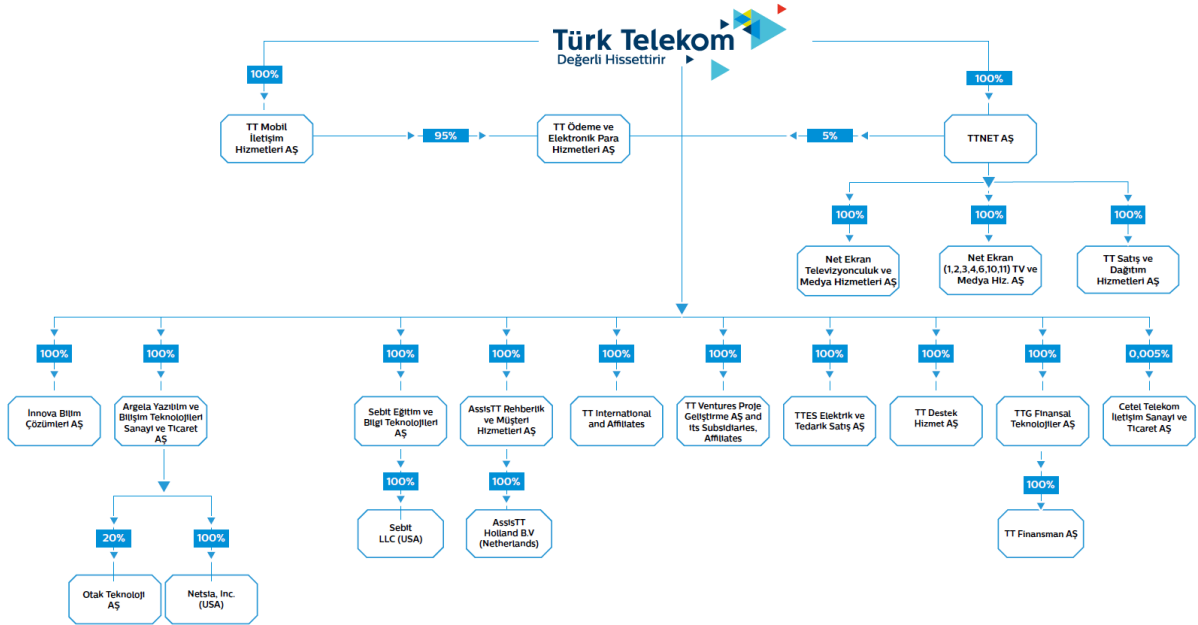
Türk Telekom
Değerli Hissettirir

100%

TT Mobil İletişim Hizmetleri AŞ

95%

TT Ödeme ve Elektronik Para Hizmetleri AŞ

5%

100%

TTNET AŞ

100%

Net Ekran Televizyonculuk ve Medya Hizmetleri AŞ

100%

Net Ekran (1,2,3,4,6,10,11) TV ve Medya Hiz. AŞ

100%

TT Satış ve Dağıtım Hizmetleri AŞ

100%

İnnova Bilim Çözümleri AŞ

100%

Argela Yazılım ve Bilişim Teknolojileri Sanayi ve Ticaret AŞ

20%

Otak Teknoloji AŞ

100%

Netsia, Inc. (USA)

100%

Sebit Eğitim ve Bilgi Teknolojileri AŞ

100%

Sebit LLC (USA)

100%

AssisTT Rehberlik ve Müşteri Hizmetleri AŞ

100%

AssisTT Holland B.V (Netherlands)

100%

TT International and Affiliates

100%

TT Ventures Proje Geliştirme AŞ and its Subsidiaries, Affiliates

100%

TTES Elektrik ve Tedarik Satış AŞ

100%

TT Destek Hizmet AŞ

100%

TTG Finansal Teknolojiler AŞ

100%

TT Finansman AŞ

0,005%

Cetel Telekom İletişim Sanayi ve Ticaret AŞ